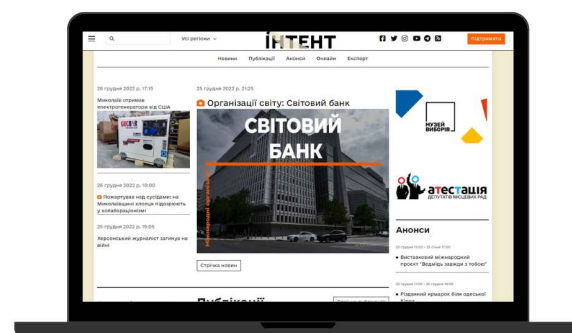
Усі регіони

ІНТЕНТ

Підтримати

Новини Публікації Анонси Онлайн Експерт

26 грудня 2022 р. 17:15

Миколаїв отримав електрогенератори від США

26 грудня 2022 р. 19:00

Поквиталися над сусідами: на Миколаївщині злапили підприємців у колабораціонізмі

25 грудня 2022 р. 19:05

Херсонський журналіст загинув на війні

25 грудня 2022 р. 21:25

Організації світу: Світовий банк

СВІТОВИЙ БАНК

Стрічка новин

Публікації

МУЗЕЙ ВИБОРІВ

атестація ДЕПУТАТІВ МІСЦЕВИХ РАД

Анонси

Виставковий міжнародний проект "Віддишь заради з тобою"

Різдвяний ярмарок біля одеської Опери